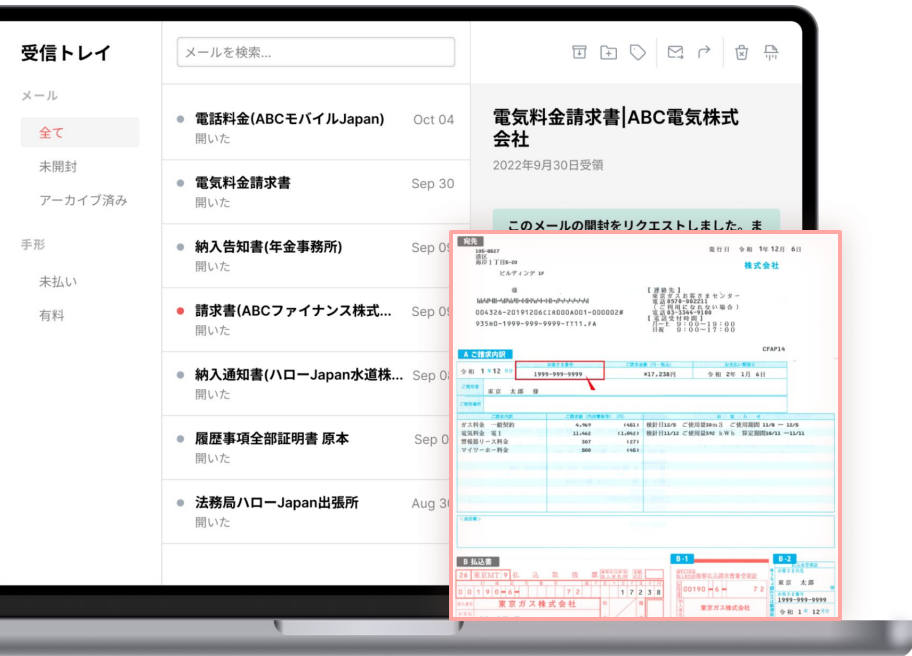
受信トレイ

メール

全て

未開封

アーカイブ済み

手形

未払い

有料

メールを検索...

電話料金(ABCモバイルJapan) Oct 04
開いた

電気料金請求書 Sep 30
開いた

納入告知書(年金事務所) Sep 0
開いた

請求書(ABCファイナンス株式... Sep 0
開いた

納入通知書(ハローJapan水道株... Sep 0
開いた

履歴事項全部証明書 原本 Sep 0
開いた

法務局ハローJapan出張所 Aug 3
開いた

電気料金請求書|ABC電気株式会社

2022年9月30日受領

このメールの開封をリクエストしました。ま

宛先

発行日 令和 1年12月 6日

株式会社

ビルディング 1F

様

004326-20191206C1R000A001-000002#

935HD-1999-999-9999-TT11.FA

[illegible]

CFAP14

A ご請求内訳

令和 1 年 12 月

1999-999-9999

¥17,238円

令和 2年 1月 6日

東京 太郎 様

ガス料金 一般契約

電気料金 電1

警報器リース料金

マイツーポー料金

B 払込書

00190-6

72

東京ガス株式会社

B-1

B-2

東京 太郎

1999-999-9999

令和 1 12